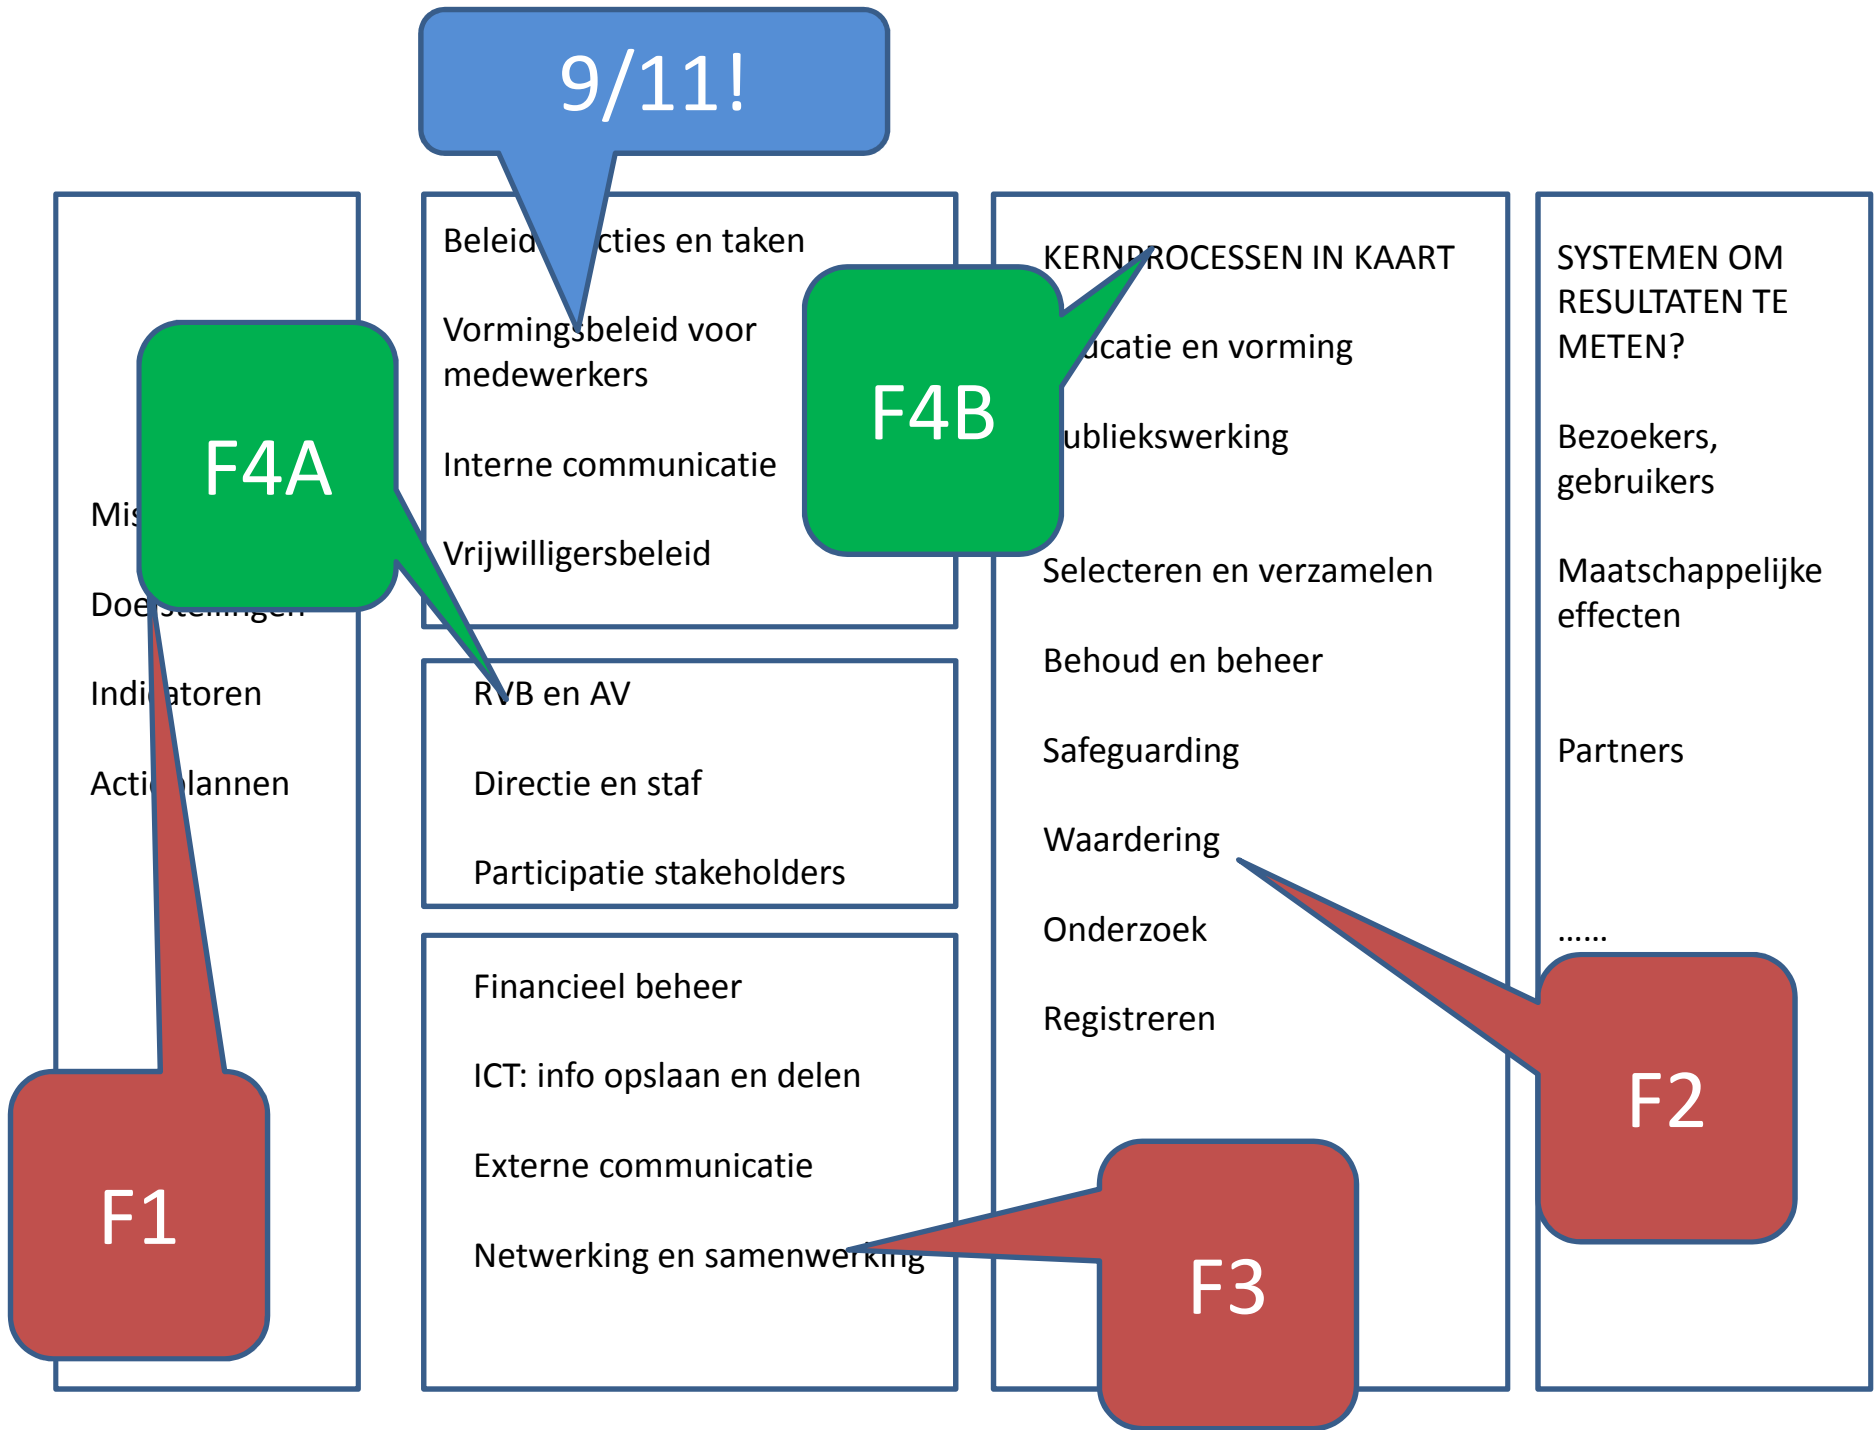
9/11!

Mis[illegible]

Doe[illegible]

Indi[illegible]atoren

Acti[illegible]lannen

F4A

F1

Beleid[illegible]cties en taken

Vormingsbeleid voor medewerkers

Interne communicatie

Vrijwilligersbeleid

R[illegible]B en AV

Directie en staf

Participatie stakeholders

Financieel beheer

ICT: info opslaan en delen

Externe communicatie

Netwerking en samenwer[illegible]

F4B

KERN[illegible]ROCESSEN IN KAART

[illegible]ucatie en vorming

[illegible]ubliekswerking

Selecteren en verzamelen

Behoud en beheer

Safeguarding

Waardering

Onderzoek

Registreren

F3

SYSTEMEN OM RESULTATEN TE METEN?

Bezoekers, gebruikers

Maatschappelijke effecten

Partners

……

F2